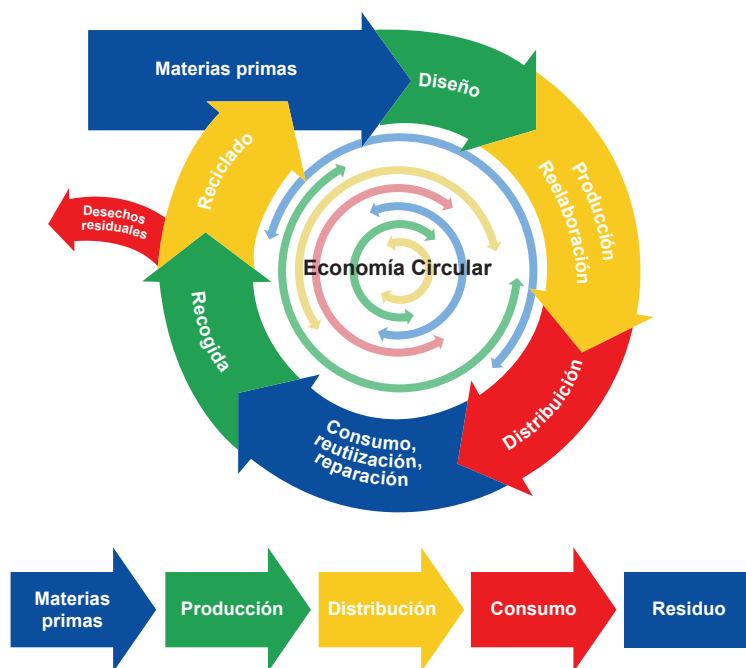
Materias primas

Diseño

Producción Reelaboración

Distribución

Consumo, reutiización, reparación

Recogida

Reciclado

Desechos residuales

Economía Circular

Materias primas

Producción

Distribución

Consumo

Residuo